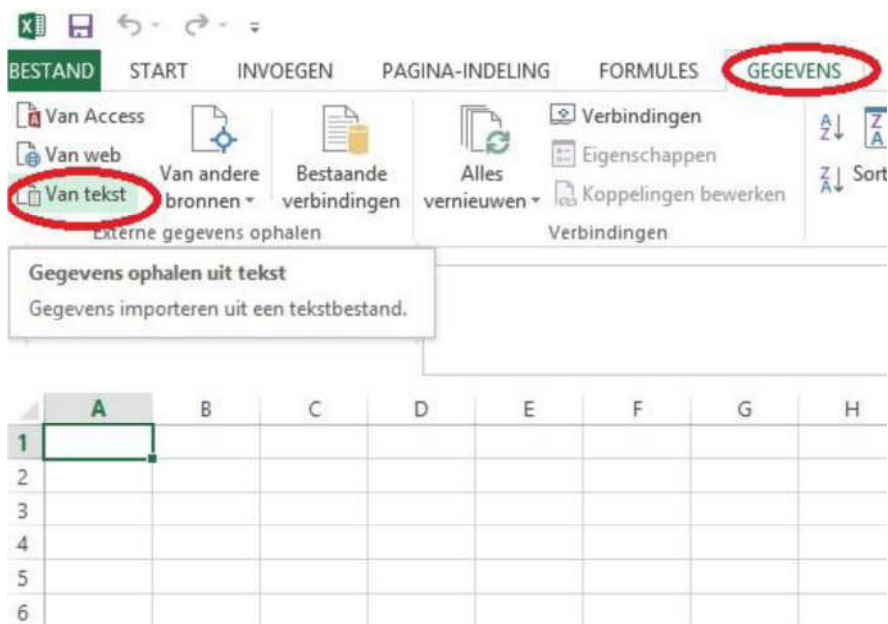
BESTAND START INVOEGEN PAGINA-INDELING FORMULES GEGEVENS

Van Access
Van web
Van tekst
Van andere bronnen
Bestaande verbindingen
Externe gegevens ophalen

Alles vernieuwen
Verbindingen
Eigenschappen
Koppelingen bewerken
Verbindingen

Sort

Gegevens ophalen uit tekst
Gegevens importeren uit een tekstbestand.

| | A | B | C | D | E | F | G | H |
|---|---|---|---|---|---|---|---|---|
| 1 | | | | | | | | |
| 2 | | | | | | | | |
| 3 | | | | | | | | |
| 4 | | | | | | | | |
| 5 | | | | | | | | |
| 6 | | | | | | | | |